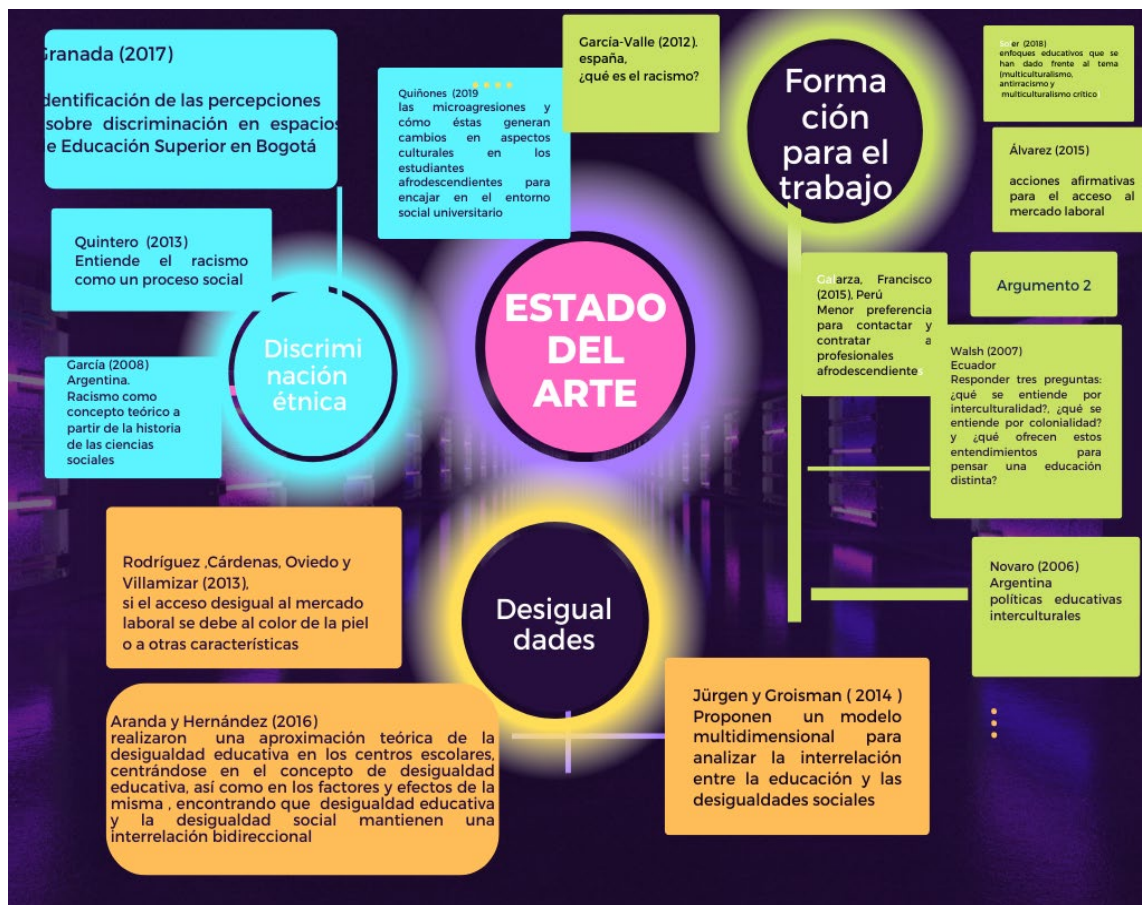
Granada (2017)

dentificación de las percepciones sobre discriminación en espacios e Educación Superior en Bogotá

Quiñones (2019
las microagresiones y cómo éstas generan cambios en aspectos culturales en los estudiantes afrodescendientes para encajar en el entorno social universitario

García-Valle (2012). españa, ¿qué es el racismo?

Forma ción para el trabajo

Soler (2018)
enfoques educativos que se han dado frente al tema (multiculturalismo, antirracismo y multiculturalismo crítico)

Álvarez (2015)

acciones afirmativas para el acceso al mercado laboral

Quintero (2013)
Entiende el racismo como un proceso social

Discrimi nación étnica

García (2008)
Argentina.
Racismo como concepto teórico a partir de la historia de las ciencias sociales

ESTADO DEL ARTE

Galarza, Francisco (2015), Perú
Menor preferencia para contactar y contratar a profesionales afrodescendientes

Argumento 2

Walsh (2007)
Ecuador
Responder tres preguntas: ¿qué se entiende por interculturalidad?, ¿qué se entiende por colonialidad? y ¿qué ofrecen estos entendimientos para pensar una educación distinta?

Rodríguez ,Cárdenas, Oviedo y Villamizar (2013),
si el acceso desigual al mercado laboral se debe al color de la piel o a otras características

Desigual dades

Novaro (2006)
Argentina
políticas educativas interculturales

Aranda y Hernández (2016)
realizaron una aproximación teórica de la desigualdad educativa en los centros escolares, centrándose en el concepto de desigualdad educativa, así como en los factores y efectos de la misma , encontrando que desigualdad educativa y la desigualdad social mantienen una interrelación bidireccional

Jürgen y Groisman ( 2014 )
Proponen un modelo multidimensional para analizar la interrelación entre la educación y las desigualdades sociales